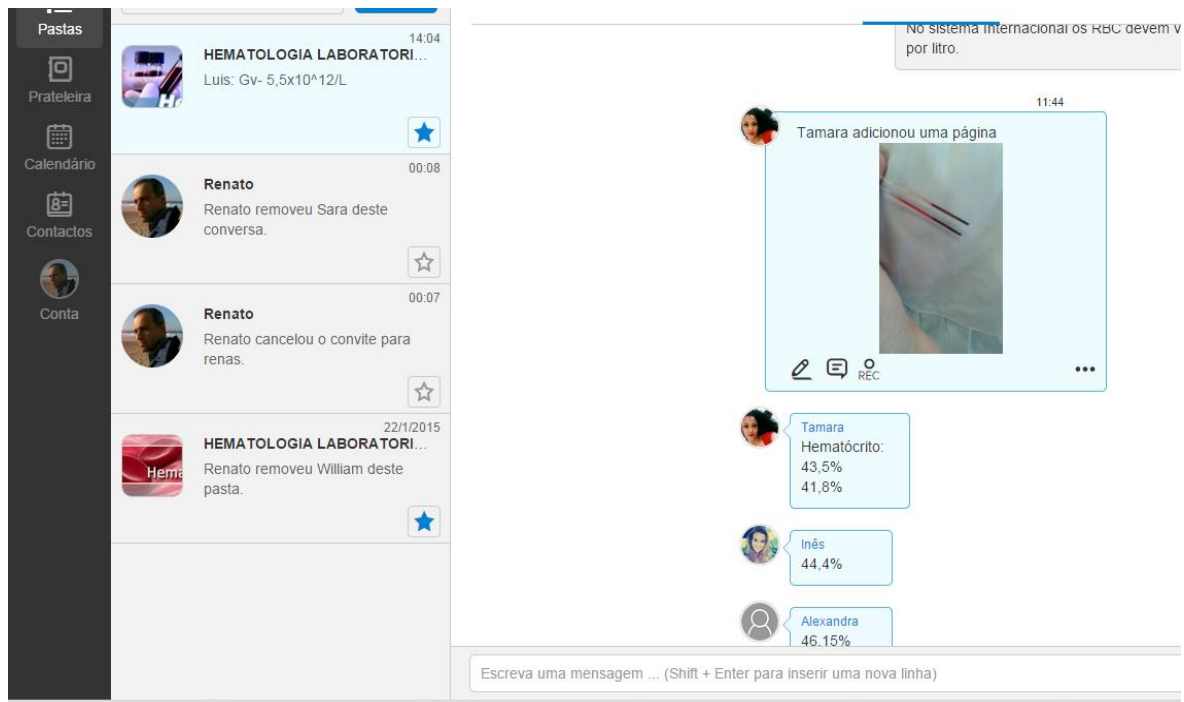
Pastas

Prateleira

Calendário

Contactos

Conta

14:04
HEMATOLOGIA LABORATORI...
Luis: Gv- 5,5x10^12/L

00:08
Renato
Renato removeu Sara deste conversa.

00:07
Renato
Renato cancelou o convite para renas.

22/1/2015
HEMATOLOGIA LABORATORI...
Renato removeu William deste pasta.

Hema

No sistema internacional os RBC devem v
por litro.

11:44
Tamara adicionou uma página

REC

•••

Tamara
Hematócrito:
43,5%
41,8%

Inês
44,4%

Alexandra
46,15%

Escreva uma mensagem ... (Shift + Enter para inserir uma nova linha)